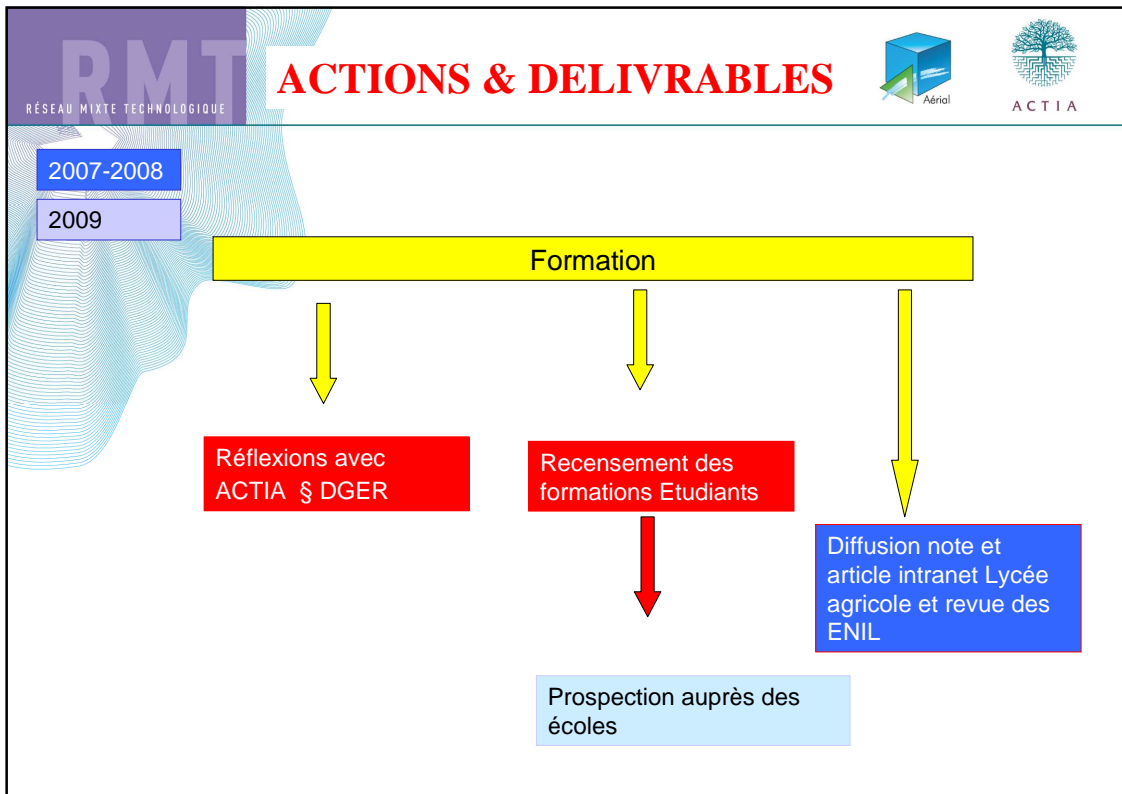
RMT
RÉSEAU MIXTE TECHNOLOGIQUE

ACTIONS & DELIVRABLES

Aérial

ACTIA

2007-2008

2009

Formation

Réflexions avec ACTIA § DGER

Recensement des formations Etudiants

Diffusion note et article intranet Lycée agricole et revue des ENIL

Prospection auprès des écoles